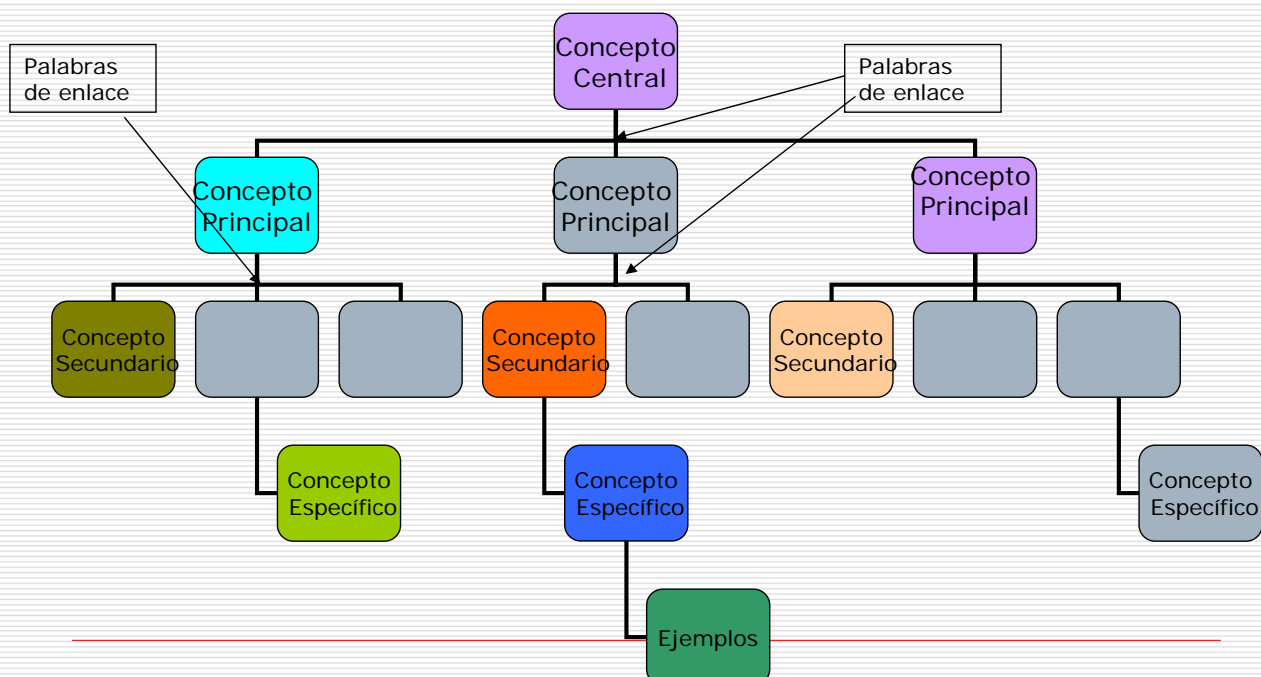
Palabras de enlace

Concepto Central

Palabras de enlace

Concepto Principal

Concepto Principal

Concepto Principal

Concepto Secundario

Concepto Secundario

Concepto Secundario

Concepto Específico

Concepto Específico

Concepto Específico

Ejemplos